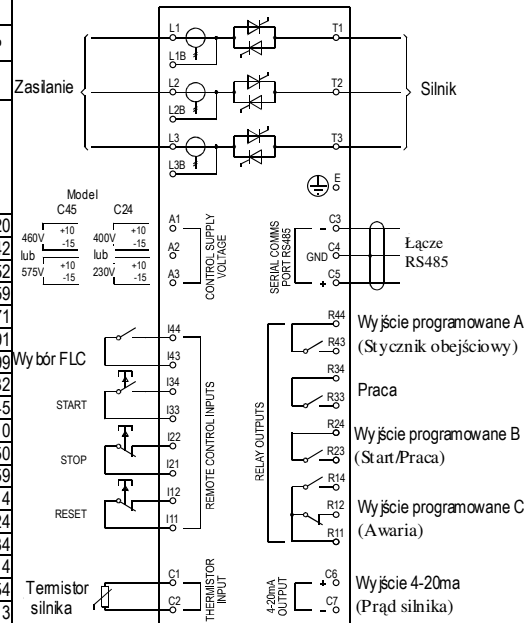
L1
L1B
T1
Zasilanie
L2
L2B
T2
Silnik
L3
L3B
T3
E

Model
C45
C24
460V $^{+10}_{-15}$
400V $^{+10}_{-15}$
lub
lub
575V $^{+10}_{-15}$
230V $^{+10}_{-15}$
A1
A2
A3
CONTROL SUPPLY VOLTAGE

SERIAL COMMS PORT RS485
C3
GND C4
C5
Łącze RS485

Wybór FLC
I44
I43
START
I34
I33
STOP
I22
I21
RESET
I12
I11
REMOTE CONTROL INPUTS

RELAY OUTPUTS
R44
R43
Wyjście programowane A (Stycznik obejściowy)
R34
R33
Praca
R24
R23
Wyjście programowane B (Start/Praca)
R14
R12
R11
Wyjście programowane C (Awaria)

Termistor silnika
C1
C2
THERMISTOR INPUT
4-20mA OUTPUT
C6
C7
Wyjście 4-20ma (Prąd silnika)

20
2
32
59
71
10
09
32
5
0
50
59
4
24
34
4
54
3